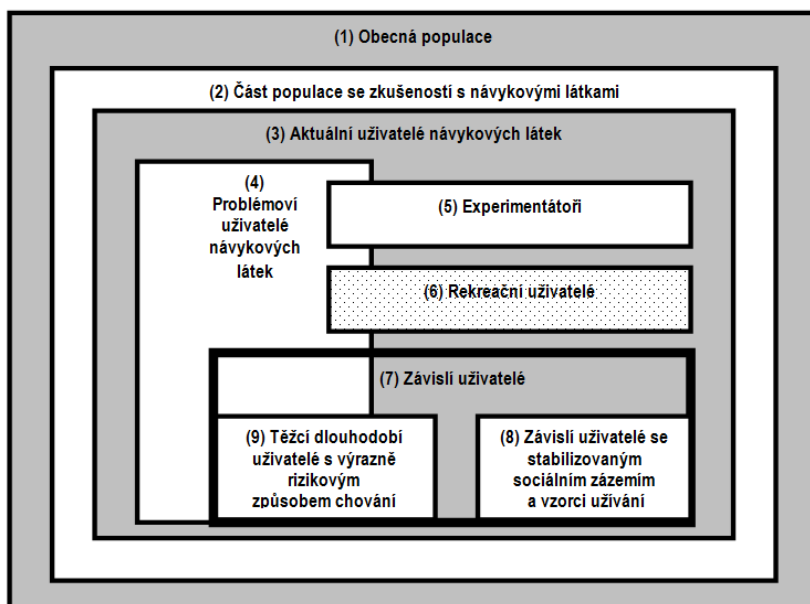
(1) Obecná populace

(2) Část populace se zkušeností s návykovými látkami

(3) Aktuální uživatelé návykových látek

(4) Problémoví uživatelé návykových látek

(5) Experimentátoři

(6) Rekreační uživatelé

(7) Závislí uživatelé

(9) Těžcí dlouhodobí uživatelé s výrazně rizikovým způsobem chování

(8) Závislí uživatelé se stabilizovaným sociálním zázemím a vzorci užívání